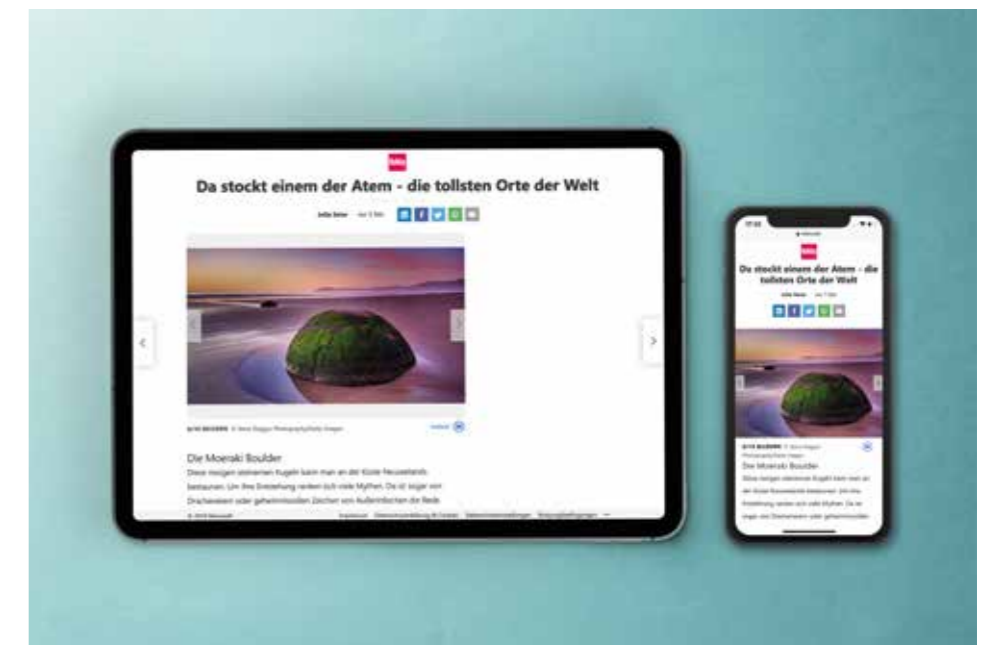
Da stockt einem der Atem - die tollsten Orte der Welt

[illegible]

Die Moeraki Boulder

Diese riesigen steinernen Kugeln kann man an der Küste Neuseelands bestaunen. Um ihre Entstehung ranken sich viele Mythen. Da ist sogar von Dracheneiern oder geheimnisvollen Zeichen von Außerirdischen die Rede.

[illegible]

Da stockt einem der Atem - die tollsten Orte der Welt

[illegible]

Die Moeraki Boulder

Diese riesigen steinernen Kugeln kann man an der Küste Neuseelands bestaunen. Um ihre Entstehung ranken sich viele Mythen. Da ist sogar von Dracheneiern oder geheimnisvollen